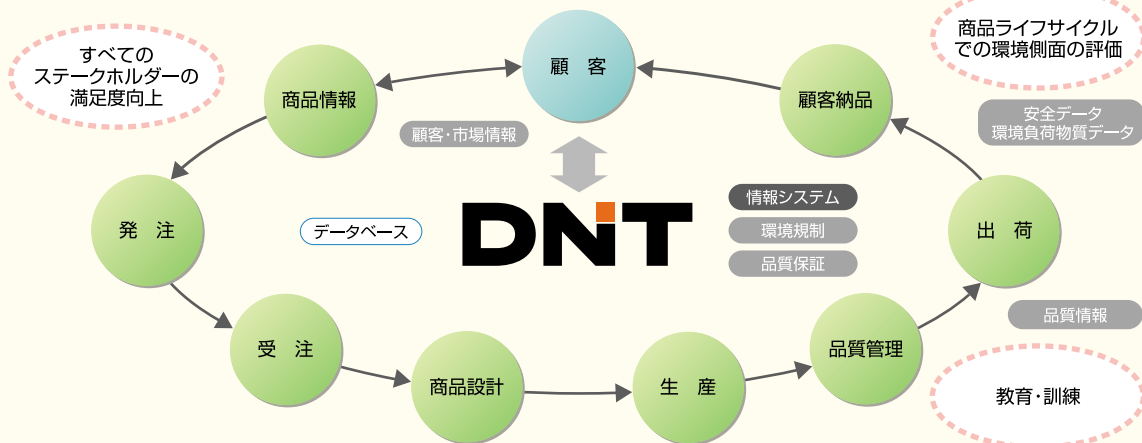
すべての
ステークホルダーの
満足度向上

顧　客

商品ライフサイクル
での環境側面の評価

商品情報

顧客納品

顧客・市場情報

安全データ
環境負荷物質データ

発　注

DNT

情報システム

環境規制

品質保証

データベース

出　荷

品質情報

受　注

商品設計

生　産

品質管理

教育・訓練